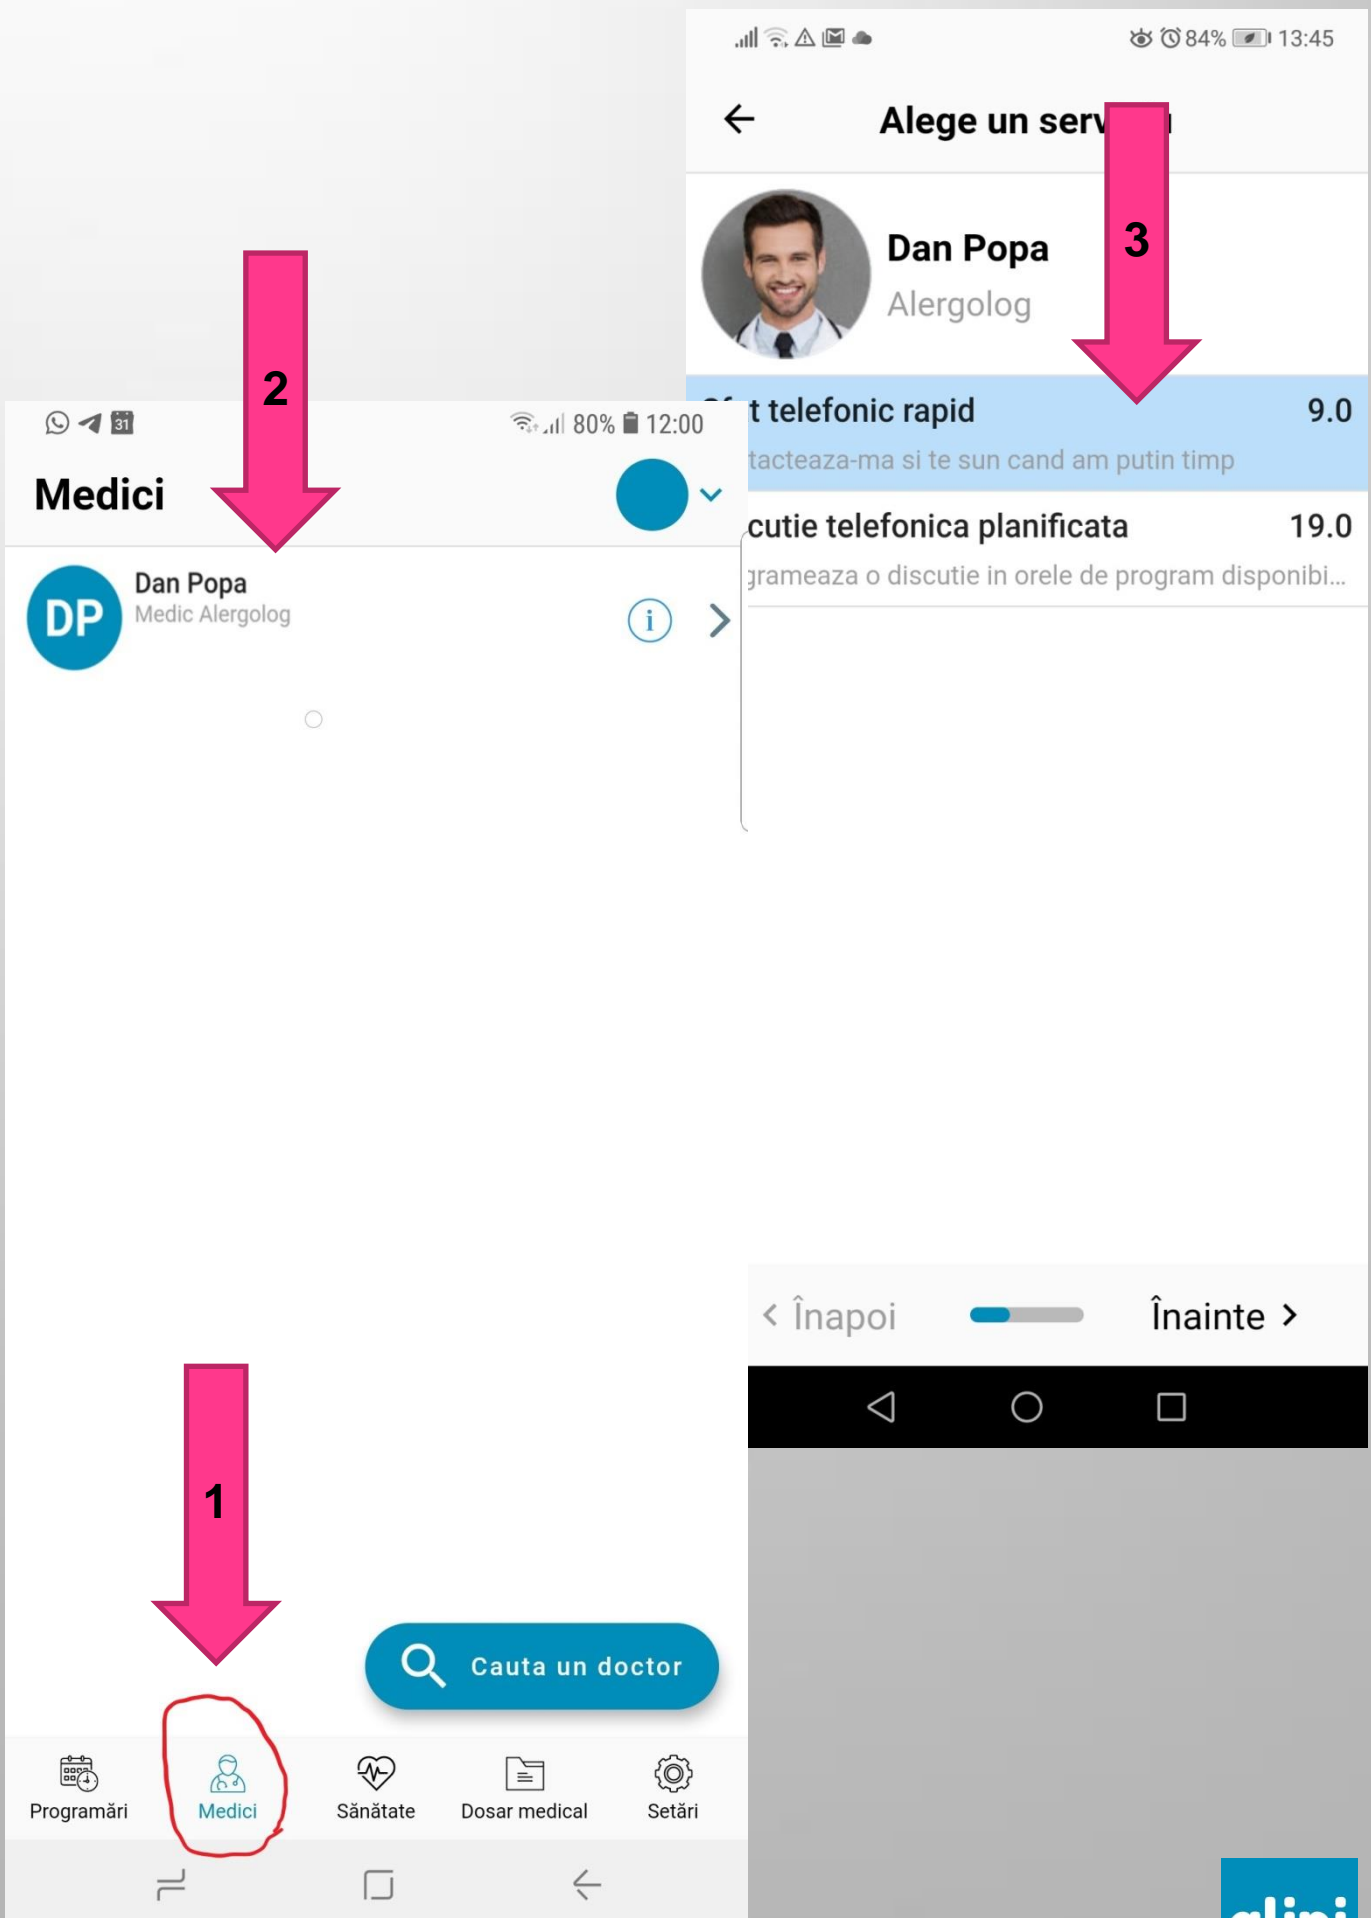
84% 13:45

Alege un serv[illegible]

Dan Popa
Alergolog

3

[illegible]t telefonic rapid 9.0
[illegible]tacteaza-ma si te sun cand am putin timp

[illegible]cutie telefonica planificata 19.0
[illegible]grameaza o discutie in orele de program disponibi...

80% 12:00

2

Medici

DP
Dan Popa
Medic Alergolog

‹ Înapoi Înainte ›

1

Cauta un doctor

Programări
Medici
Sănătate
Dosar medical
Setări

31